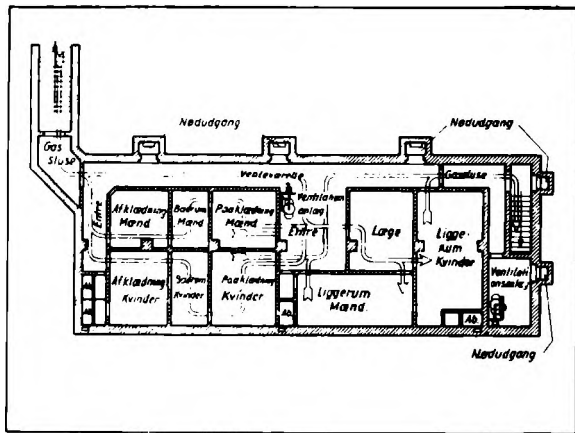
Nødudgang

Nødudgang

Gas Sluse

Ventelværelse

Gassluse

Entré

Afklædning Mand

Baderum Mand

Paaklædning Mand

Ventilation anlæg

Entré

Læge

Liggerum Kvinder

Afklædning Kvinder

Baderum Kvinder

Paaklædning Kvinder

Ab

Liggerum Mand

Ab

Ventilation anlæg

Nødudgang